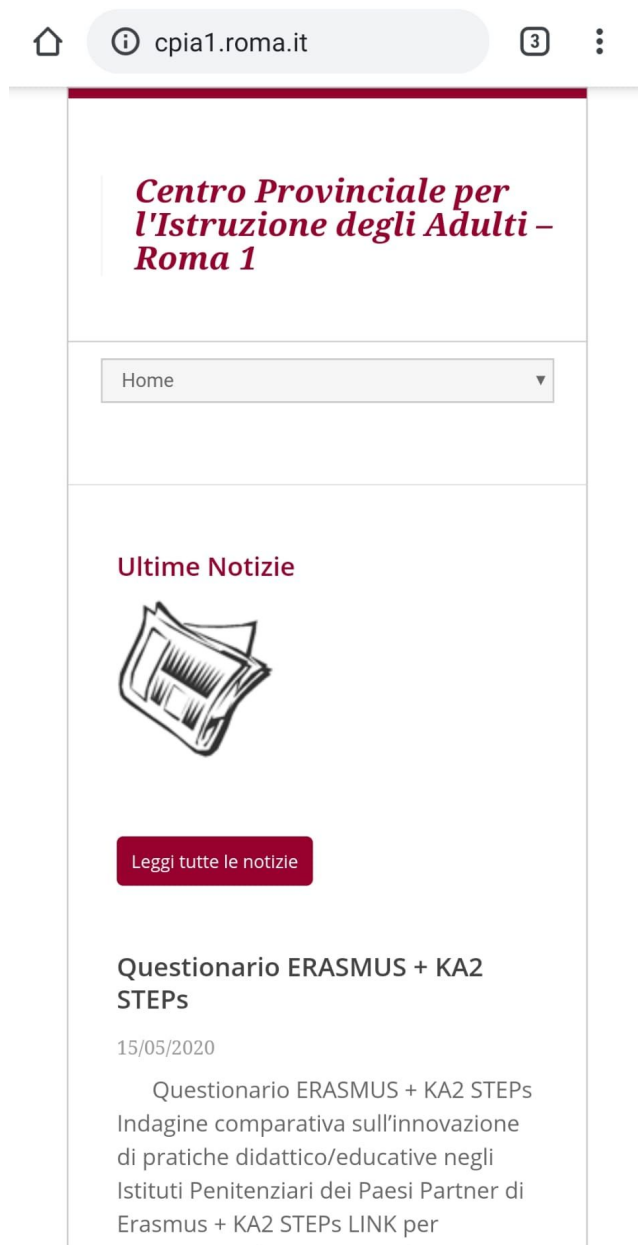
cpia1.roma.it

3

Centro Provinciale per l'Istruzione degli Adulti – Roma 1

Home

Ultime Notizie

Leggi tutte le notizie

Questionario ERASMUS + KA2 STEPs

15/05/2020

Questionario ERASMUS + KA2 STEPs Indagine comparativa sull'innovazione di pratiche didattico/educative negli Istituti Penitenziari dei Paesi Partner di Erasmus + KA2 STEPs LINK per